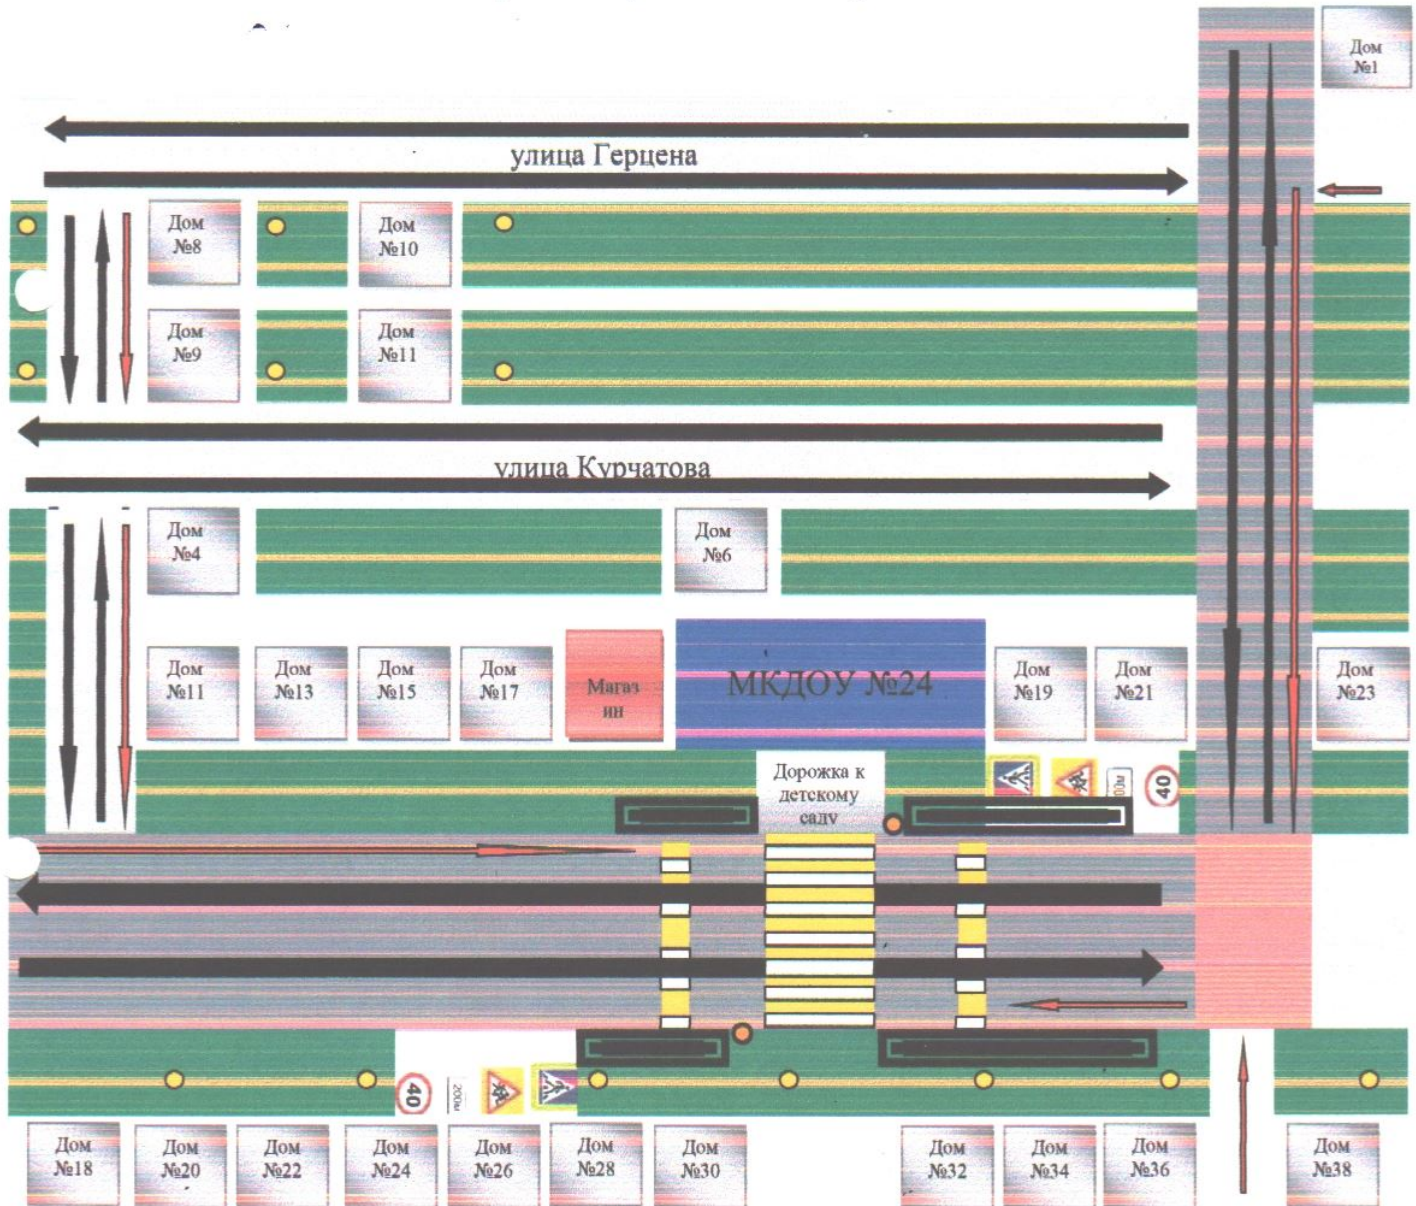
Дом №1

улица Герцена

Дом №8

Дом №10

Дом №9

Дом №11

улица Курчатова

Дом №4

Дом №6

Дом №11

Дом №13

Дом №15

Дом №17

Магазин

МКДОУ №24

Дом №19

Дом №21

Дом №23

Дорожка к детскому саду

100м

40

40

200м

Дом №18

Дом №20

Дом №22

Дом №24

Дом №26

Дом №28

Дом №30

Дом №32

Дом №34

Дом №36

Дом №38